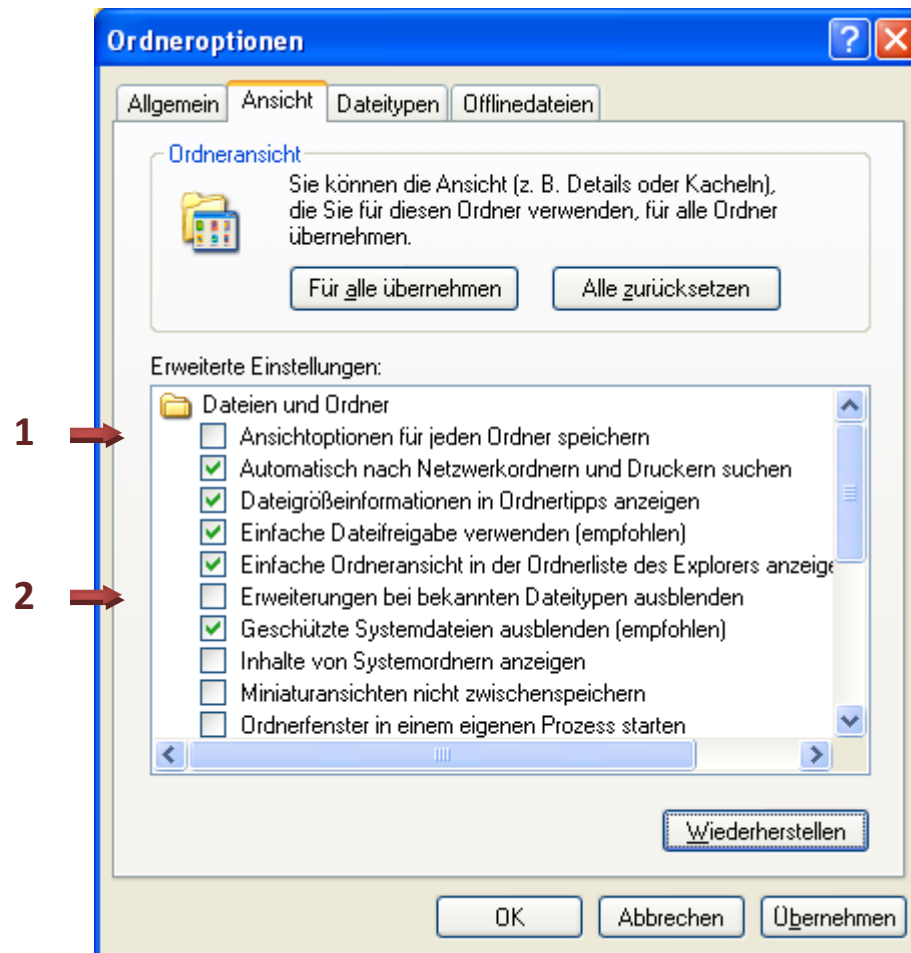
Ordneroptionen

Allgemein | Ansicht | Dateitypen | Offlinedateien

Ordneransicht

Sie können die Ansicht (z. B. Details oder Kacheln), die Sie für diesen Ordner verwenden, für alle Ordner übernehmen.

Für alle übernehmen | Alle zurücksetzen

Erweiterte Einstellungen:

Dateien und Ordner

1 Ansichtoptionen für jeden Ordner speichern
Automatisch nach Netzwerkordnern und Druckern suchen
Dateigrößeinformationen in Ordnertipps anzeigen
Einfache Dateifreigabe verwenden (empfohlen)
Einfache Ordneransicht in der Ordnerliste des Explorers anzeige
2 Erweiterungen bei bekannten Dateitypen ausblenden
Geschützte Systemdateien ausblenden (empfohlen)
Inhalte von Systemordnern anzeigen
Miniaturansichten nicht zwischenspeichern
Ordnerfenster in einem eigenen Prozess starten

Wiederherstellen

OK | Abbrechen | Übernehmen